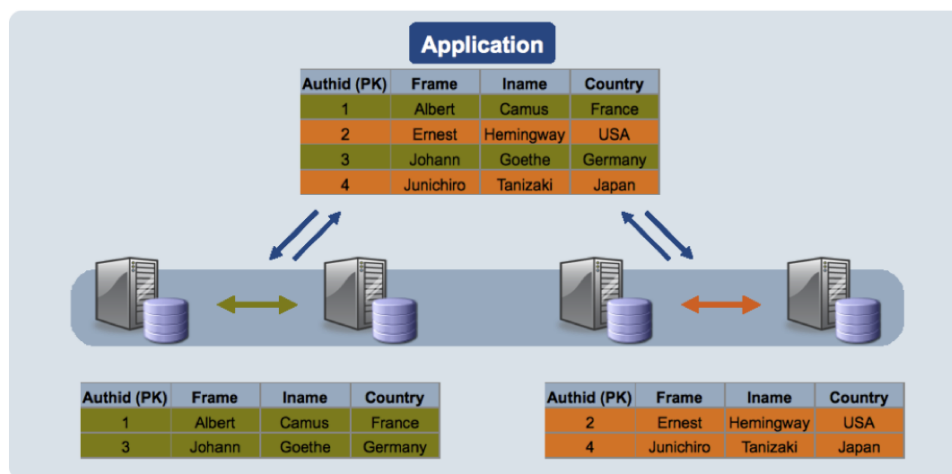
Application

| Authid (PK) | Frame | Iname | Country |
|---|---|---|---|
| 1 | Albert | Camus | France |
| 2 | Ernest | Hemingway | USA |
| 3 | Johann | Goethe | Germany |
| 4 | Junichiro | Tanizaki | Japan |

| Authid (PK) | Frame | Iname | Country |
|---|---|---|---|
| 1 | Albert | Camus | France |
| 3 | Johann | Goethe | Germany |

| Authid (PK) | Frame | Iname | Country |
|---|---|---|---|
| 2 | Ernest | Hemingway | USA |
| 4 | Junichiro | Tanizaki | Japan |